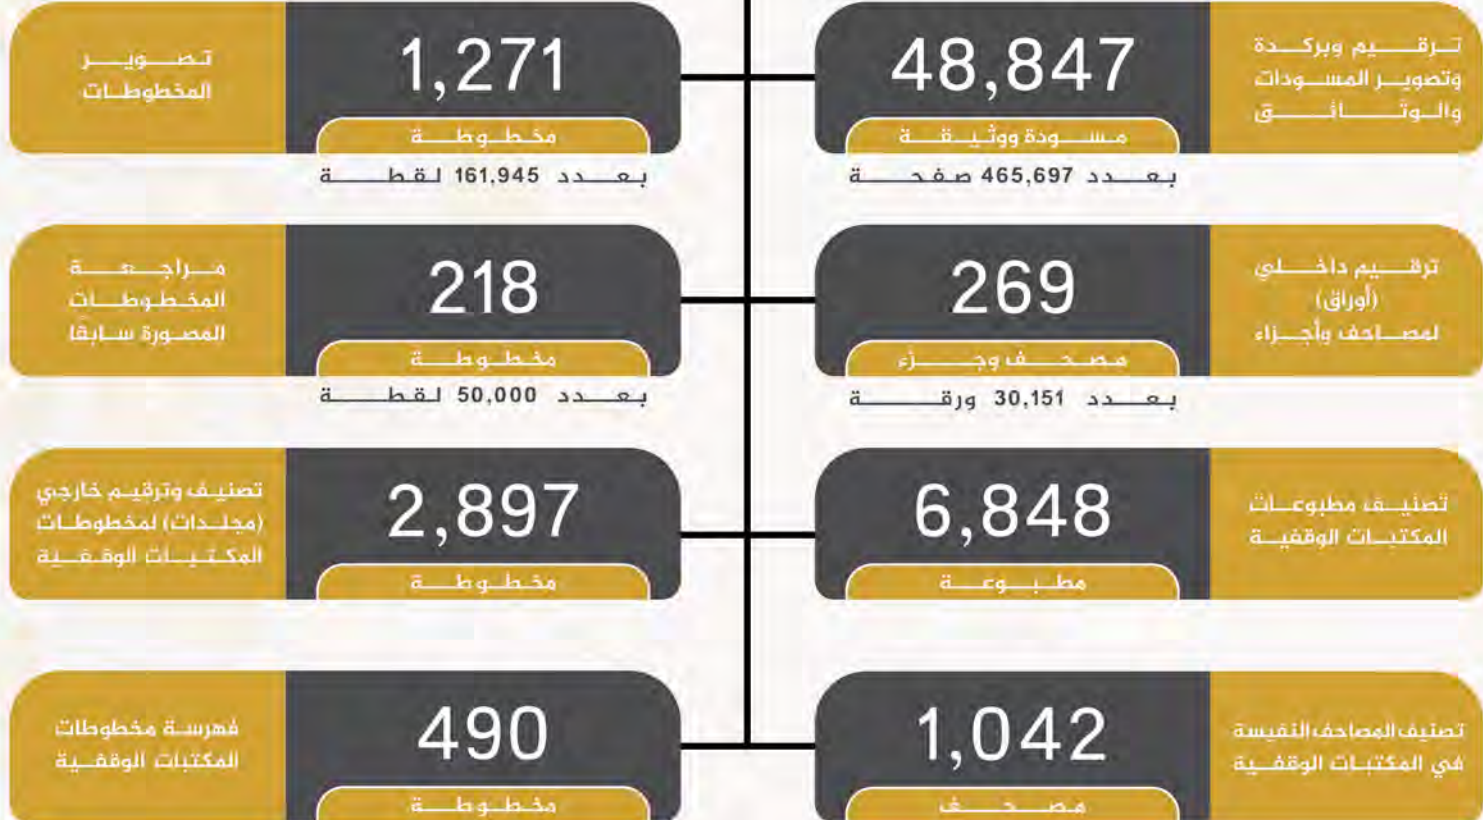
ترقيم وبركدة وتصوير المسودات والوثائق

48,847

مسودة ووثيقة

بعدد 465,697 صفحة

تصوير المخطوطات

1,271

مخطوطة

بعدد 161,945 لقطة

ترقيم داخلي (أوراق) لمصاحف وأجزاء

269

مصحف وجزء

بعدد 30,151 ورقة

مراجعة المخطوطات المصورة سابقا

218

مخطوطة

بعدد 50,000 لقطة

تصنيف مطبوعات المكتبات الوقفية

6,848

مطبوعة

تصنيف وترقيم خارجي (مجلدات) لمخطوطات المكتبات الوقفية

2,897

مخطوطة

تصنيف المصاحف النفيسة في المكتبات الوقفية

1,042

مصحف

فهرسة مخطوطات المكتبات الوقفية

490

مخطوطة